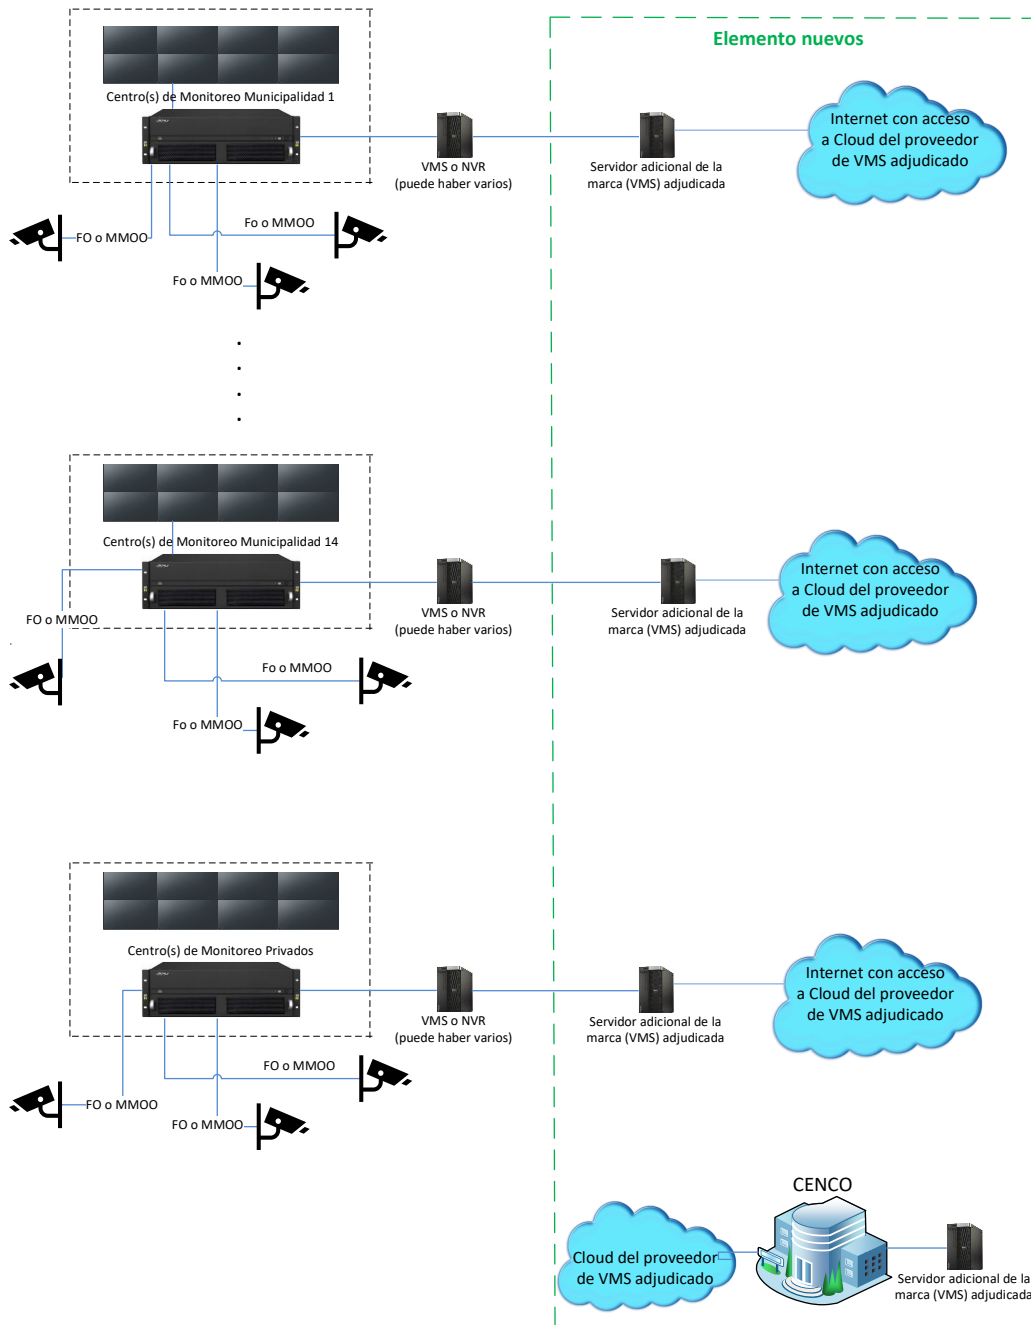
Elemento nuevos

Centro(s) de Monitoreo Municipalidad 1

VMS o NVR
(puede haber varios)

Servidor adicional de la
marca (VMS) adjudicada

Internet con acceso
a Cloud del proveedor
de VMS adjudicado

FO o MMOO

Fo o MMOO

Fo o MMOO

.
.
.
.

Centro(s) de Monitoreo Municipalidad 14

FO o MMOO

VMS o NVR
(puede haber varios)

Servidor adicional de la
marca (VMS) adjudicada

Internet con acceso
a Cloud del proveedor
de VMS adjudicado

Fo o MMOO

Fo o MMOO

Centro(s) de Monitoreo Privados

VMS o NVR
(puede haber varios)

Servidor adicional de la
marca (VMS) adjudicada

Internet con acceso
a Cloud del proveedor
de VMS adjudicado

FO o MMOO

FO o MMOO

FO o MMOO

CENCO

Cloud del proveedor
de VMS adjudicado

Servidor adicional de la
marca (VMS) adjudicada